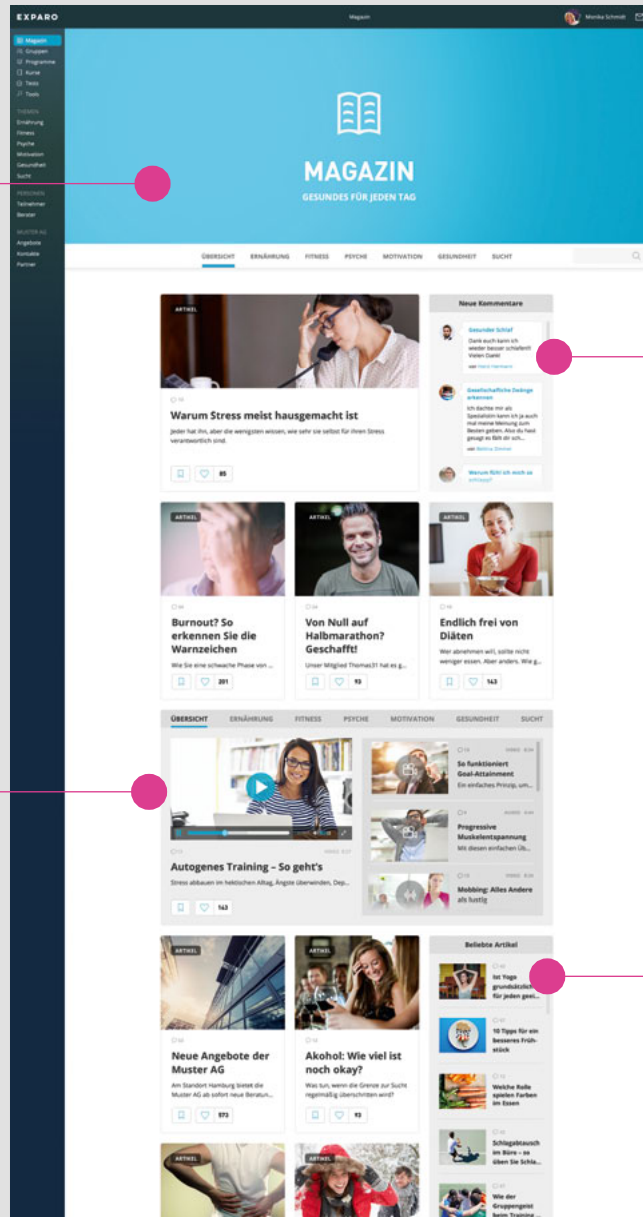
EXPARO

Magazin

Monika Schmidt

Magazin
Gruppen
Programme
Kurse
Tests
Tools

THEMEN
Ernährung
Fitness
Psyche
Motivation
Gesundheit
Sucht

PERSONEN
Teilnehmer
Berater

MUSTER AG
Angebote
Kontakte
Partner

MAGAZIN
GESUNDES FÜR JEDEN TAG

ÜBERSICHT ERNÄHRUNG FITNESS PSYCHE MOTIVATION GESUNDHEIT SUCHT

ARTIKEL

12

Warum Stress meist hausgemacht ist

Jeder hat ihn, aber die wenigsten wissen, wie sehr sie selbst für ihren Stress verantwortlich sind.

85

Neue Kommentare

Gesunder Schlaf
Dank euch kann ich wieder besser schlafen!! Vielen Dank
von Horst Hermann

Gesellschaftliche Zwänge erkennen
Ich dachte mir als Spezialistin kann ich ja auch mal meine Meinung zum Besten geben. Also du hast gesagt es fällt dir sch...
von Bettina Zimmer

Warum fühl ich mich so schlapp?

ARTIKEL

Burnout? So erkennen Sie die Warnzeichen

Wie Sie eine schwache Phase von ...

201

ARTIKEL

Von Null auf Halbmarathon? Geschafft!

Unser Mitglied Thomas31 hat es g...

93

ARTIKEL

Endlich frei von Diäten

Wer abnehmen will, sollte nicht weniger essen. Aber anders. Wie g...

143

ÜBERSICHT ERNÄHRUNG FITNESS PSYCHE MOTIVATION GESUNDHEIT SUCHT

Autogenes Training – So geht's

Stress abbauen im hektischen Alltag, Ängste überwinden, Dep...

143

So funktioniert Goal-Attainment
Ein einfaches Prinzip, um...

Progressive Muskelentspannung
Mit diesen einfachen Üb...

Mobbing: Alles Andere als lustig

ARTIKEL

Neue Angebote der Muster AG

Am Standort Hamburg bietet die Muster AG ab sofort neue Beratun...

573

ARTIKEL

Akohol: Wie viel ist noch okay?

Was tun, wenn die Grenze zur Sucht regelmäßig überschritten wird?

93

Beliebte Artikel

Ist Yoga grundsätzlich für jeden geei...

10 Tipps für ein besseres Frühstück

Welche Rolle spielen Farben im Essen

Schlagabtausch im Büro – so üben Sie Schla...

Wie der Gruppengeist beim Training ...

ARTIKEL

ARTIKEL